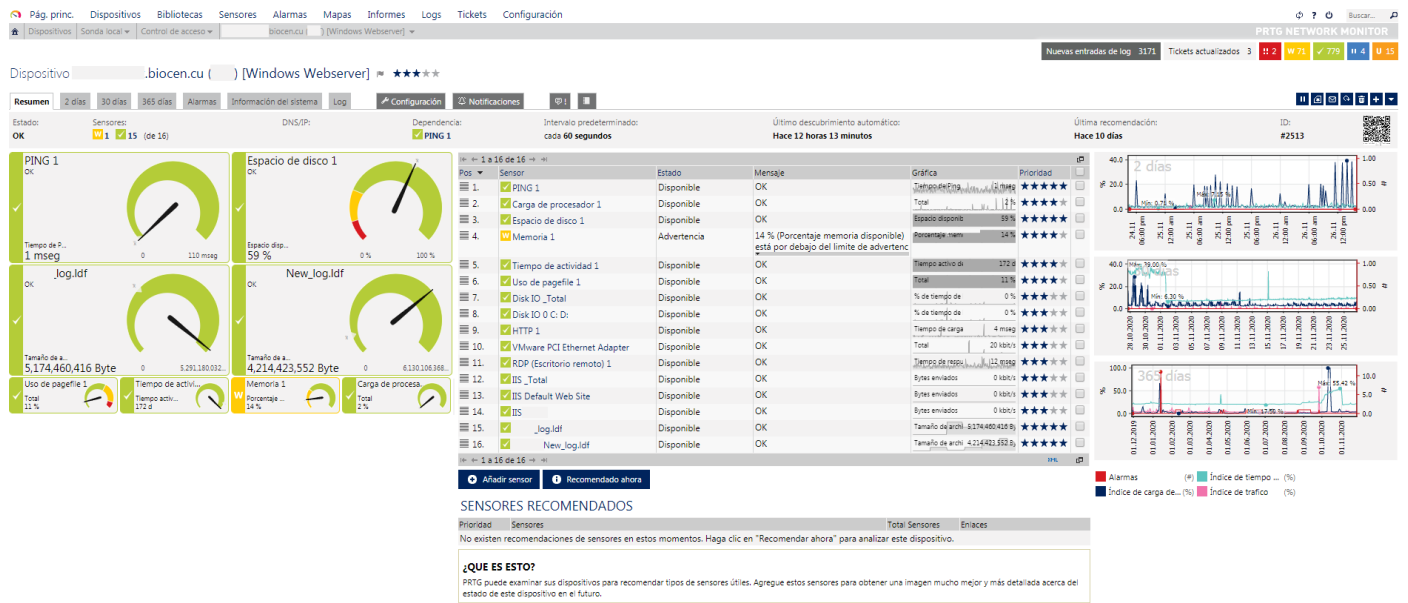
Pág. princ. Dispositivos Bibliotecas Sensores Alarmas Mapas Informes Logs Tickets Configuración

Buscar...

Dispositivos | Sonda local | Control de acceso | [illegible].biocen.cu ([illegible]) [Windows Webserver]

PRTG NETWORK MONITOR

Nuevas entradas de log 3171 | Tickets actualizados 3 | 2 | 71 | 779 | 4 | 15

Dispositivo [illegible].biocen.cu ([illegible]) [Windows Webserver] ★★★★★

Resumen | 2 días | 30 días | 365 días | Alarmas | Información del sistema | Log | Configuración | Notificaciones | 1

Estado: OK
Sensores: 1 15 (de 16)
DNS/IP:
Dependencia: PING 1
Intervalo predeterminado: cada 60 segundos
Último descubrimiento automático: Hace 12 horas 13 minutos
Última recomendación: Hace 10 días
ID: #2513

PING 1
OK
Tiempo de P...
1 mseg
0 110 mseg

Espacio de disco 1
OK
Espacio disp...
59 %
0 % 100 %

_log.ldf
OK
Tamaño de a...
5,174,460,416 Byte
0 5,291,180,032...

New_log.ldf
OK
Tamaño de a...
4,214,423,552 Byte
0 6,130,106,368...

Uso de pagefile 1
Total
11 %

Tiempo de activi...
Tiempo activ...
172 d

Memoria 1
Porcentaje ...
14 %

Carga de procesa...
Total
2 %

1 a 16 de 16

| Pos | Sensor | Estado | Mensaje | Gráfica | Prioridad |
|---|---|---|---|---|---|
| 1. | PING 1 | Disponible | OK | Tiempo de Ping 1 mseg | ★★★★★ |
| 2. | Carga de procesador 1 | Disponible | OK | Total 1 % | ★★★★★ |
| 3. | Espacio de disco 1 | Disponible | OK | Espacio disponib 59 % | ★★★★★ |
| 4. | Memoria 1 | Advertencia | 14 % (Porcentaje memoria disponible) está por debajo del límite de advertenc | Porcentaje mem 14 % | ★★★★★ |
| 5. | Tiempo de actividad 1 | Disponible | OK | Tiempo activo di 172 d | ★★★★★ |
| 6. | Uso de pagefile 1 | Disponible | OK | Total 11 % | ★★★★★ |
| 7. | Disk IO _Total | Disponible | OK | % de tiempo de 0 % | ★★★★★ |
| 8. | Disk IO 0 C: D: | Disponible | OK | % de tiempo de 0 % | ★★★★★ |
| 9. | HTTP 1 | Disponible | OK | Tiempo de carga 4 mseg | ★★★★★ |
| 10. | VMware PCI Ethernet Adapter | Disponible | OK | Total 20 kbit/s | ★★★★★ |
| 11. | RDP (Escritorio remoto) 1 | Disponible | OK | Tiempo de respu 1 mseg | ★★★★★ |
| 12. | IIS _Total | Disponible | OK | Bytes enviados 0 kbit/s | ★★★★★ |
| 13. | IIS Default Web Site | Disponible | OK | Bytes enviados 0 kbit/s | ★★★★★ |
| 14. | IIS | Disponible | OK | Bytes enviados 0 kbit/s | ★★★★★ |
| 15. | _log.ldf | Disponible | OK | Tamaño de archi 5.174.460.416 B | ★★★★★ |
| 16. | New_log.ldf | Disponible | OK | Tamaño de archi 4.214.423.552 B | ★★★★★ |

1 a 16 de 16

Añadir sensor | Recomendado ahora

SENSORES RECOMENDADOS

| Prioridad | Sensores | Total Sensores | Enlaces |
|---|---|---|---|

No existen recomendaciones de sensores en estos momentos. Haga clic en "Recomendar ahora" para analizar este dispositivo.

¿QUE ES ESTO?
PRTG puede examinar sus dispositivos para recomendar tipos de sensores útiles. Agregue estos sensores para obtener una imagen mucho mejor y más detallada acerca del estado de este dispositivo en el futuro.

2 días
Máx: 71,30 %
Mín: 0,79 %
24.11 06:00 pm 25.11 12:00 am 06:00 am 12:00 pm 06:00 pm 26.11 12:00 am 06:00 am 12:00 pm

30 días
Máx: 78,00 %
Mín: 6,30 %
28.10.2020 ... 25.11.2020

365 días
Máx: 55,42 %
Mín: 17,55 %
01.12.2019 ... 01.11.2020

Alarmas (#) | Índice de tiempo ... (%) | Índice de carga de... (%) | Índice de trafico (%)